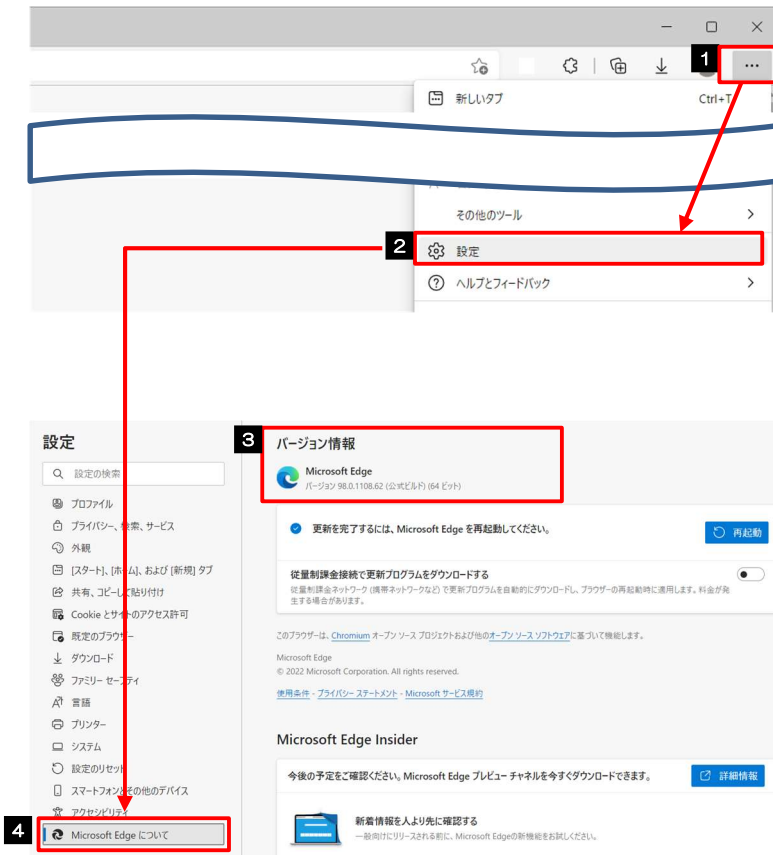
1

...

新しいタブ Ctrl+T

その他のツール

2

設定

ヘルプとフィードバック

設定

設定の検索

プロファイル

プライバシー、検索、サービス

外観

[スタート]、[ホーム]、および [新規] タブ

共有、コピーして貼り付け

Cookie とサイトのアクセス許可

既定のブラウザー

ダウンロード

ファミリー セーフティ

言語

プリンター

システム

設定のリセット

スマートフォンとその他のデバイス

アクセシビリティ

4

Microsoft Edge について

3

バージョン情報

Microsoft Edge

バージョン 98.0.1108.62 (公式ビルド) (64 ビット)

更新を完了するには、Microsoft Edge を再起動してください。

再起動

従量制課金接続で更新プログラムをダウンロードする

従量制課金ネットワーク (携帯ネットワークなど) で更新プログラムを自動的にダウンロードし、ブラウザーの再起動時に適用します。料金が発生する場合があります。

このブラウザーは、Chromium オープン ソース プロジェクトおよび他のオープン ソース ソフトウェアに基づいて機能します。

Microsoft Edge

© 2022 Microsoft Corporation. All rights reserved.

使用条件 - プライバシー ステートメント - Microsoft サービス規約

Microsoft Edge Insider

今後の予定をご確認ください。Microsoft Edge プレビュー チャネルを今すぐダウンロードできます。

詳細情報

新着情報を人より先に確認する

一般向けにリリースされる前に、Microsoft Edgeの新機能をお試しください。